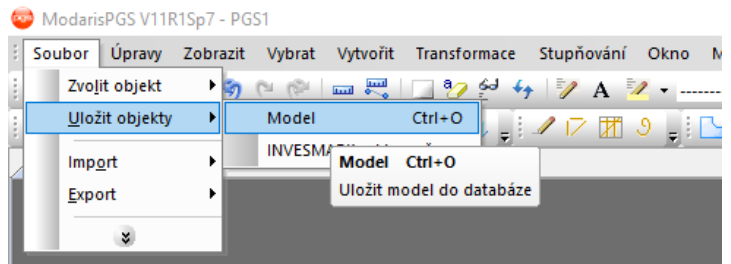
ModarisPGS V11R1Sp7 - PGS1

Soubor Úpravy Zobrazit Vybrat Vytvořit Transformace Stupňování Okno M

Zvolit objekt
Uložit objekty
Import
Export

Model Ctrl+O
INVESMA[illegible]

Model Ctrl+O
Uložit model do databáze